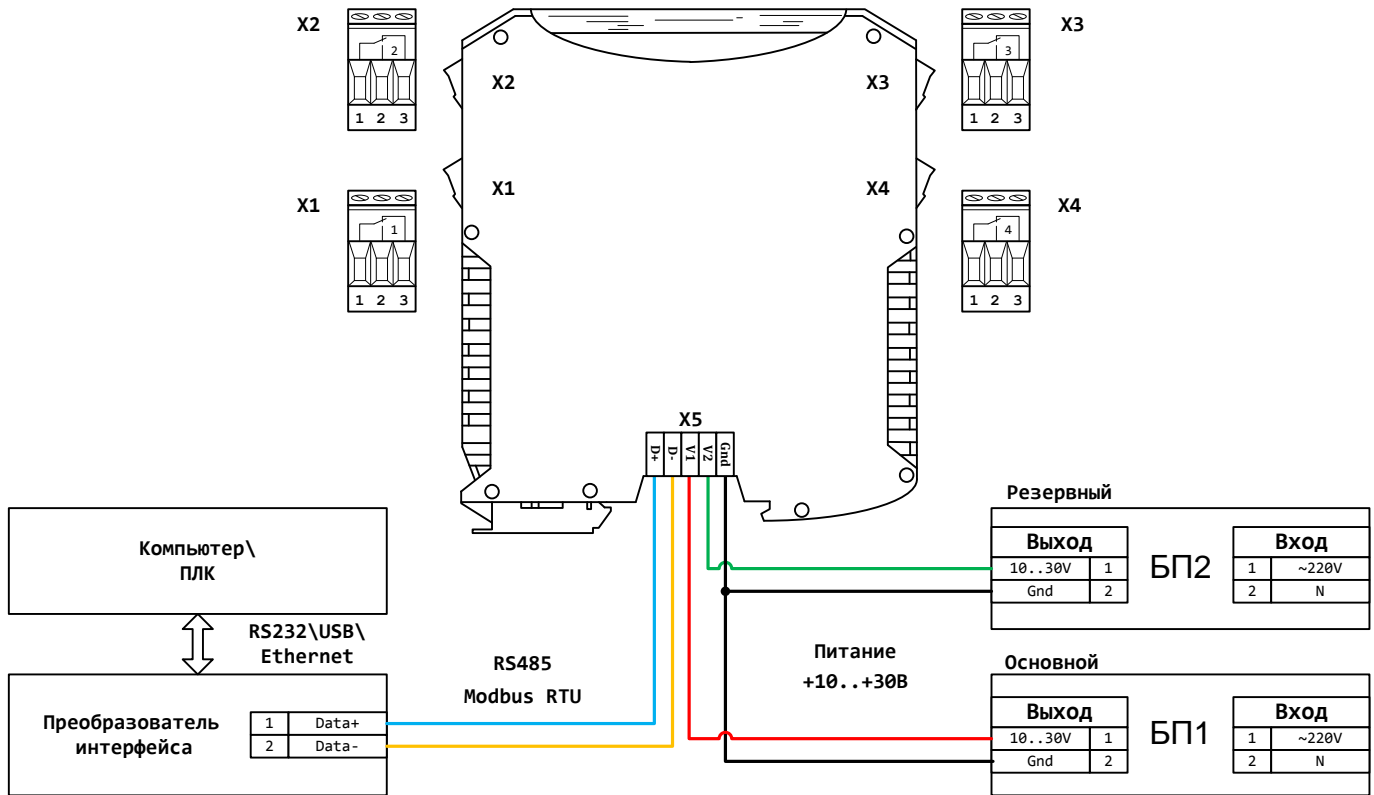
X2

2

1 2 3

X2

X3

3

1 2 3

X3

X1

1

1 2 3

X1

X4

4

1 2 3

X4

X5

D+ D- V1 V2 Gnd

Резервный

| Выход | |
|---|---|
| 10..30V | 1 |
| Gnd | 2 |

БП2

| Вход | |
|---|---|
| 1 | ~220V |
| 2 | N |

Компьютер\ ПЛК

RS232\USB\ Ethernet

RS485

Modbus RTU

Питание +10..+30В

Основной

Преобразователь интерфейса

| 1 | Data+ |
|---|---|
| 2 | Data- |

| Выход | |
|---|---|
| 10..30V | 1 |
| Gnd | 2 |

БП1

| Вход | |
|---|---|
| 1 | ~220V |
| 2 | N |